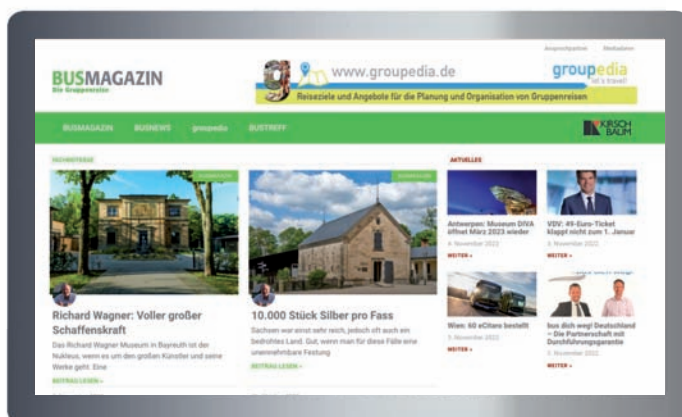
Ansprechpartner Mediadaten

BUSMAGAZIN
Die Gruppenreise

www.groupedia.de

groupedia
let's travel!

Reiseziele und Angebote für die Planung und Organisation von Gruppenreisen

BUSMAGAZIN BUSNEWS groupedia BUSTREFF

KIRSCHBAUM

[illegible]

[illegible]

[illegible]

Richard Wagner: Voller großer Schaffenskraft

Das Richard Wagner Museum in Bayreuth ist der Nukleus, wenn es um den großen Künstler und seine Werke geht. Eine

BEITRAG LESEN »

10.000 Stück Silber pro Fass

Sachsen war einst sehr reich, jedoch oft auch ein bedrohtes Land. Gut, wenn man für diese Fälle eine uneinnehmbare Festung

BEITRAG LESEN »

AKTUELLES

Antwerpen: Museum DIVA öffnet März 2023 wieder

4. November 2022

WEITER »

VDV: 49-Euro-Ticket klappt nicht zum 1. Januar

3. November 2022

WEITER »

Wien: 60 eCitaro bestellt

3. November 2022

WEITER »

bus dich weg! Deutschland – Die Partnerschaft mit Durchführungsgarantie

2. November 2022

WEITER »